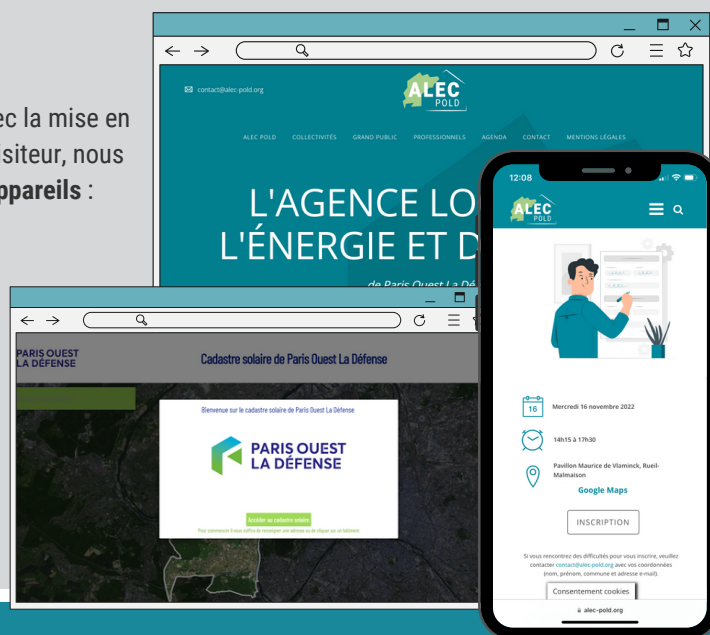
ec la mise en
siteur, nous
ppareils :

contact@alec-pold.org

ALEC POLD

ALEC POLD COLLECTIVITÉS GRAND PUBLIC PROFESSIONNELS AGENDA CONTACT MENTIONS LÉGALES

L'AGENCE LO
L'ÉNERGIE ET D

de Paris Ouest La Dé

PARIS OUEST LA DÉFENSE

Cadastre solaire de Paris Ouest La Défense

Bienvenue sur le cadastre solaire de Paris Ouest La Défense

PARIS OUEST LA DÉFENSE

Accéder au cadastre solaire

Pour commencer il vous suffira de renseigner une adresse ou de cliquer sur un bâtiment

12:08

ALEC POLD

16 Mercredi 16 novembre 2022

14h15 à 17h30

Pavillon Maurice de Vlaminck, Rueil-Malmaison

Google Maps

INSCRIPTION

Si vous rencontrez des difficultés pour vous inscrire, veuillez contacter contact@alec-pold.org avec vos coordonnées (nom, prénom, commune et adresse e-mail).

Consentement cookies

alec-pold.org